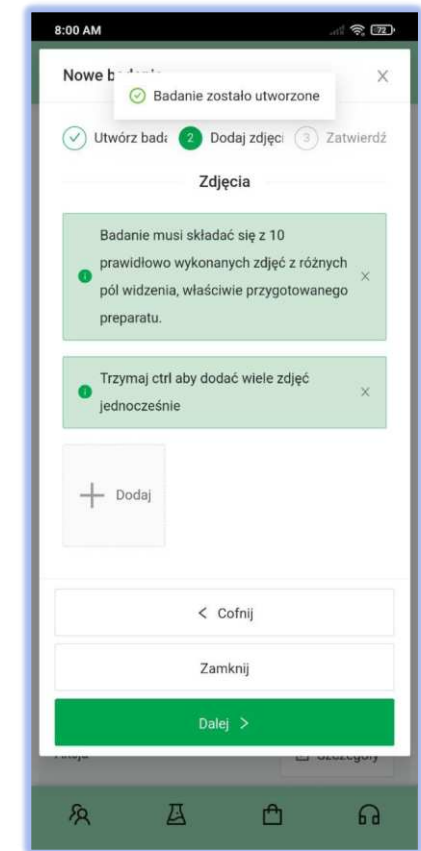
8:00 AM

72

Nowe b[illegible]

Badanie zostało utworzone

×

Utwórz bad:

2 Dodaj zdjęci

3 Zatwierdź

Zdjęcia

Badanie musi składać się z 10 prawidłowo wykonanych zdjęć z różnych pól widzenia, właściwie przygotowanego preparatu.

×

Trzymaj ctrl aby dodać wiele zdjęć jednocześnie

×

+ Dodaj

< Cofnij

Zamknij

Dalej >

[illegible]

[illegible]